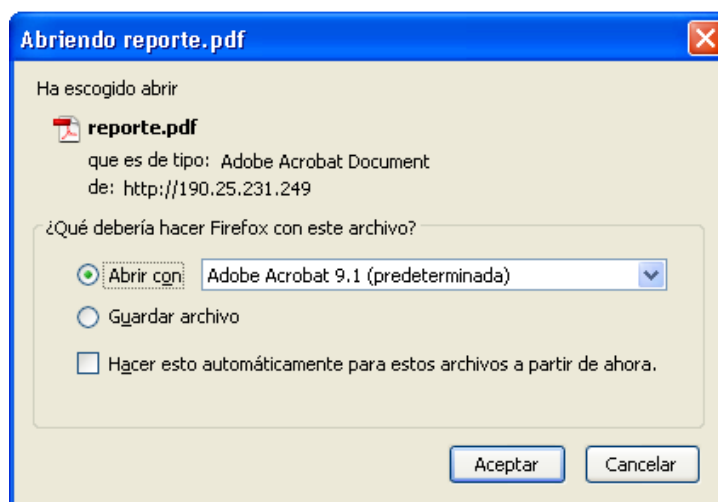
Abriendo reporte.pdf

Ha escogido abrir

reporte.pdf
que es de tipo: Adobe Acrobat Document
de: http://190.25.231.249

¿Qué debería hacer Firefox con este archivo?

Abrir con Adobe Acrobat 9.1 (predeterminada)

Guardar archivo

Hacer esto automáticamente para estos archivos a partir de ahora.

Aceptar Cancelar